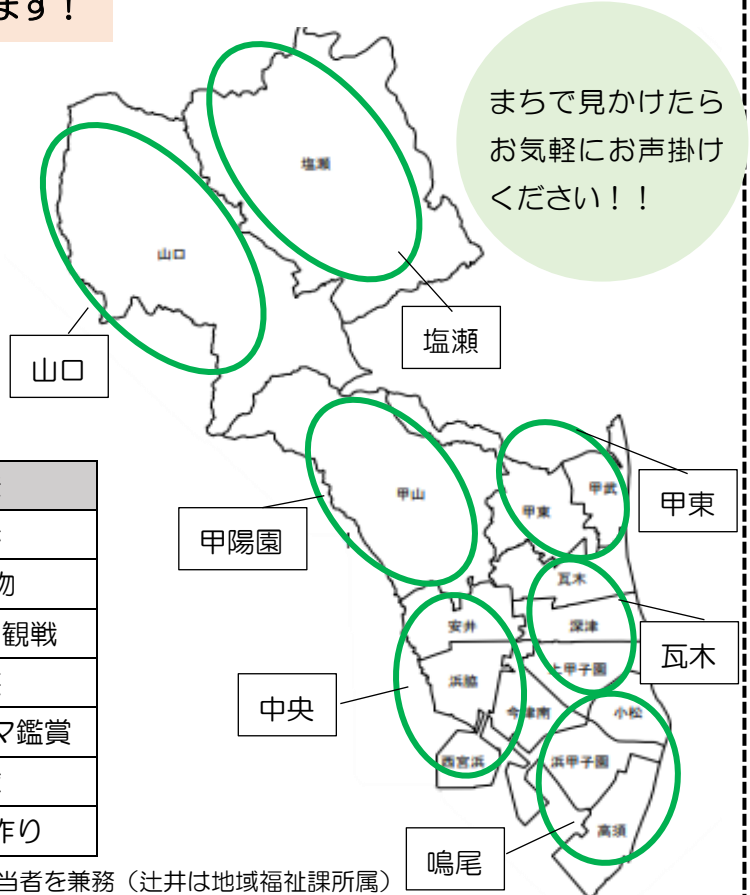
ます！

まちで見かけたらお気軽にお声掛けください！！

塩瀬

山口

塩瀬

山口

物

観戦

マ鑑賞

作り

甲山

甲陽園

甲東

甲武

甲東

瓦木

深津

瓦木

安井

浜脇

中央

上甲子園

今津南

小松

西宮浜

浜甲子園

高須

鳴尾

当者を兼務（辻井は地域福祉課所属）